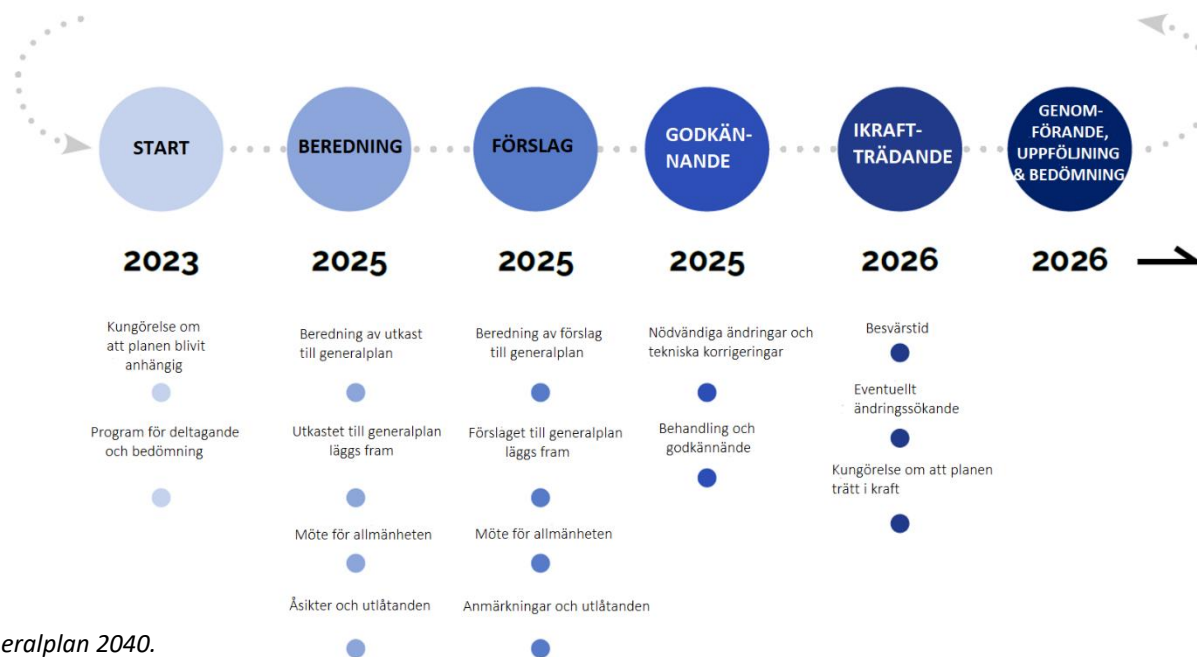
START

BEREDNING

FÖRSLAG

GODKÄN-NANDE

IKRAFT-TRÄDANDE

GENOM-FÖRANDE, UPPFÖLJNING & BEDÖMNING

2023

2025

2025

2025

2026

2026

Kungörelse om att planen blivit anhängig

Program för deltagande och bedömning

Beredning av utkast till generalplan

Utkastet till generalplan läggs fram

Möte för allmänheten

Åsikter och utlåtanden

Beredning av förslag till generalplan

Förslaget till generalplan läggs fram

Möte för allmänheten

Anmärkningar och utlåtanden

Nödvändiga ändringar och tekniska korrigeringar

Behandling och godkännände

Besvärstid

Eventuellt ändringssökande

Kungörelse om att planen trätt i kraft

eralplan 2040.